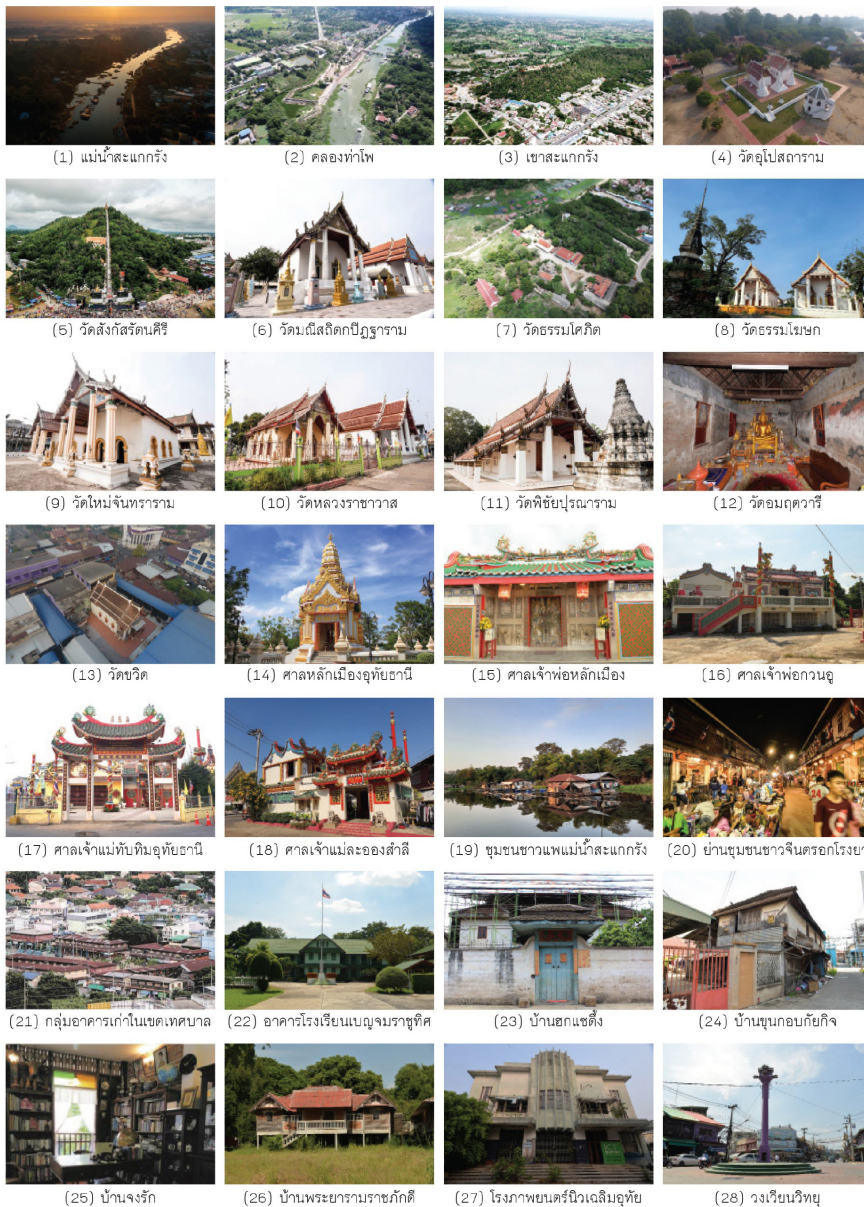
(1) แม่น้ำสะแกกรัง

(2) คลองท่าโพ

(3) เขาสะแกกรัง

(4) วัดอุโปสถาราม

(5) วัดสังกัสรัตนคีรี

(6) วัดมณีสถิตกปิฏฐาราม

(7) วัดธรรมโฆษิต

(8) วัดธรรมโฆษก

(9) วัดใหม่จันทราราม

(10) วัดหลวงราชาวาส

(11) วัดพิชัยปุรณาราม

(12) วัดอมฤตวารี

(13) วัดขวิด

(14) ศาลหลักเมืองอุทัยธานี

(15) ศาลเจ้าพ่อหลักเมือง

(16) ศาลเจ้าพ่อกวนอู

(17) ศาลเจ้าแม่ทับทิมอุทัยธานี

(18) ศาลเจ้าแม่ละอองสำลี

(19) ชุมชนชาวแพแม่น้ำสะแกกรัง

(20) ย่านชุมชนชาวจีนตรอกโรงย

(21) กลุ่มอาคารเก่าในเขตเทศบาล

(22) อาคารโรงเรียนเบญจมราชูทิศ

(23) บ้านฮกแซตึ้ง

(24) บ้านขุนกอบกัยกิจ

(25) บ้านจงรัก

(26) บ้านพระยารามราชภักดี

(27) โรงภาพยนตร์นิวเฉลิมอุทัย

(28) วงเวียนวิทยุ